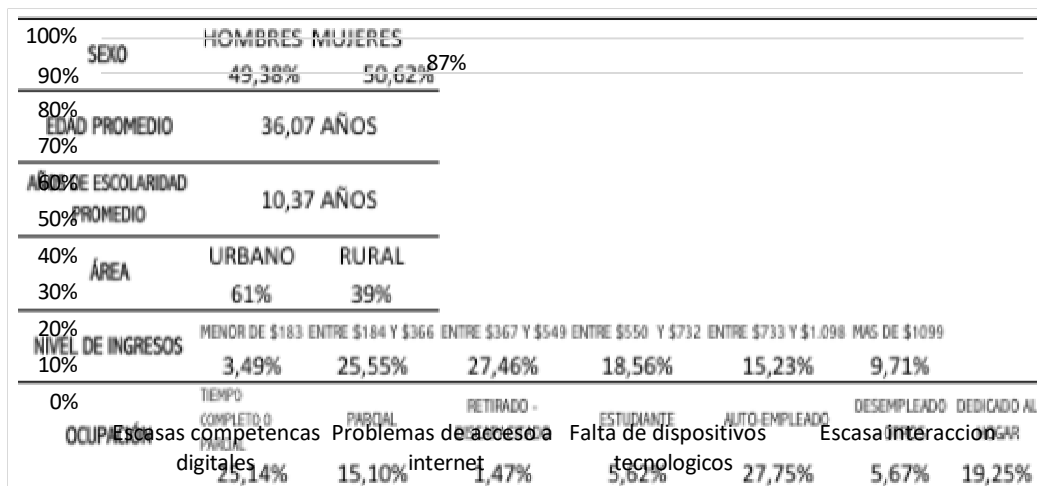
100%
90%
80%
70%
60%
50%
40%
30%
20%
10%
0%

87%

Escasas competencas digitales
Problemas de acceso a internet
Falta de dispositivos tecnologicos
Escasa interaccion

| SEXO | HOMBRES 49,38% | MUJERES 50,62% | | | | | |
|---|---|---|---|---|---|---|---|
| EDAD PROMEDIO | 36,07 AÑOS | | | | | | |
| AÑOS DE ESCOLARIDAD PROMEDIO | 10,37 AÑOS | | | | | | |
| ÁREA | URBANO 61% | RURAL 39% | | | | | |
| NIVEL DE INGRESOS | MENOR DE $183 3,49% | ENTRE $184 Y $366 25,55% | ENTRE $367 Y $549 27,46% | ENTRE $550 Y $732 18,56% | ENTRE $733 Y $1.098 15,23% | MAS DE $1099 9,71% | |
| OCUPACIÓN | TIEMPO COMPLETO O PARCIAL 25,14% | PARCIAL 15,10% | RETIRADO - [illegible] 1,47% | ESTUDIANTE 5,62% | AUTO-EMPLEADO 27,75% | DESEMPLEADO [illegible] 5,67% | DEDICADO AL HOGAR 19,25% |